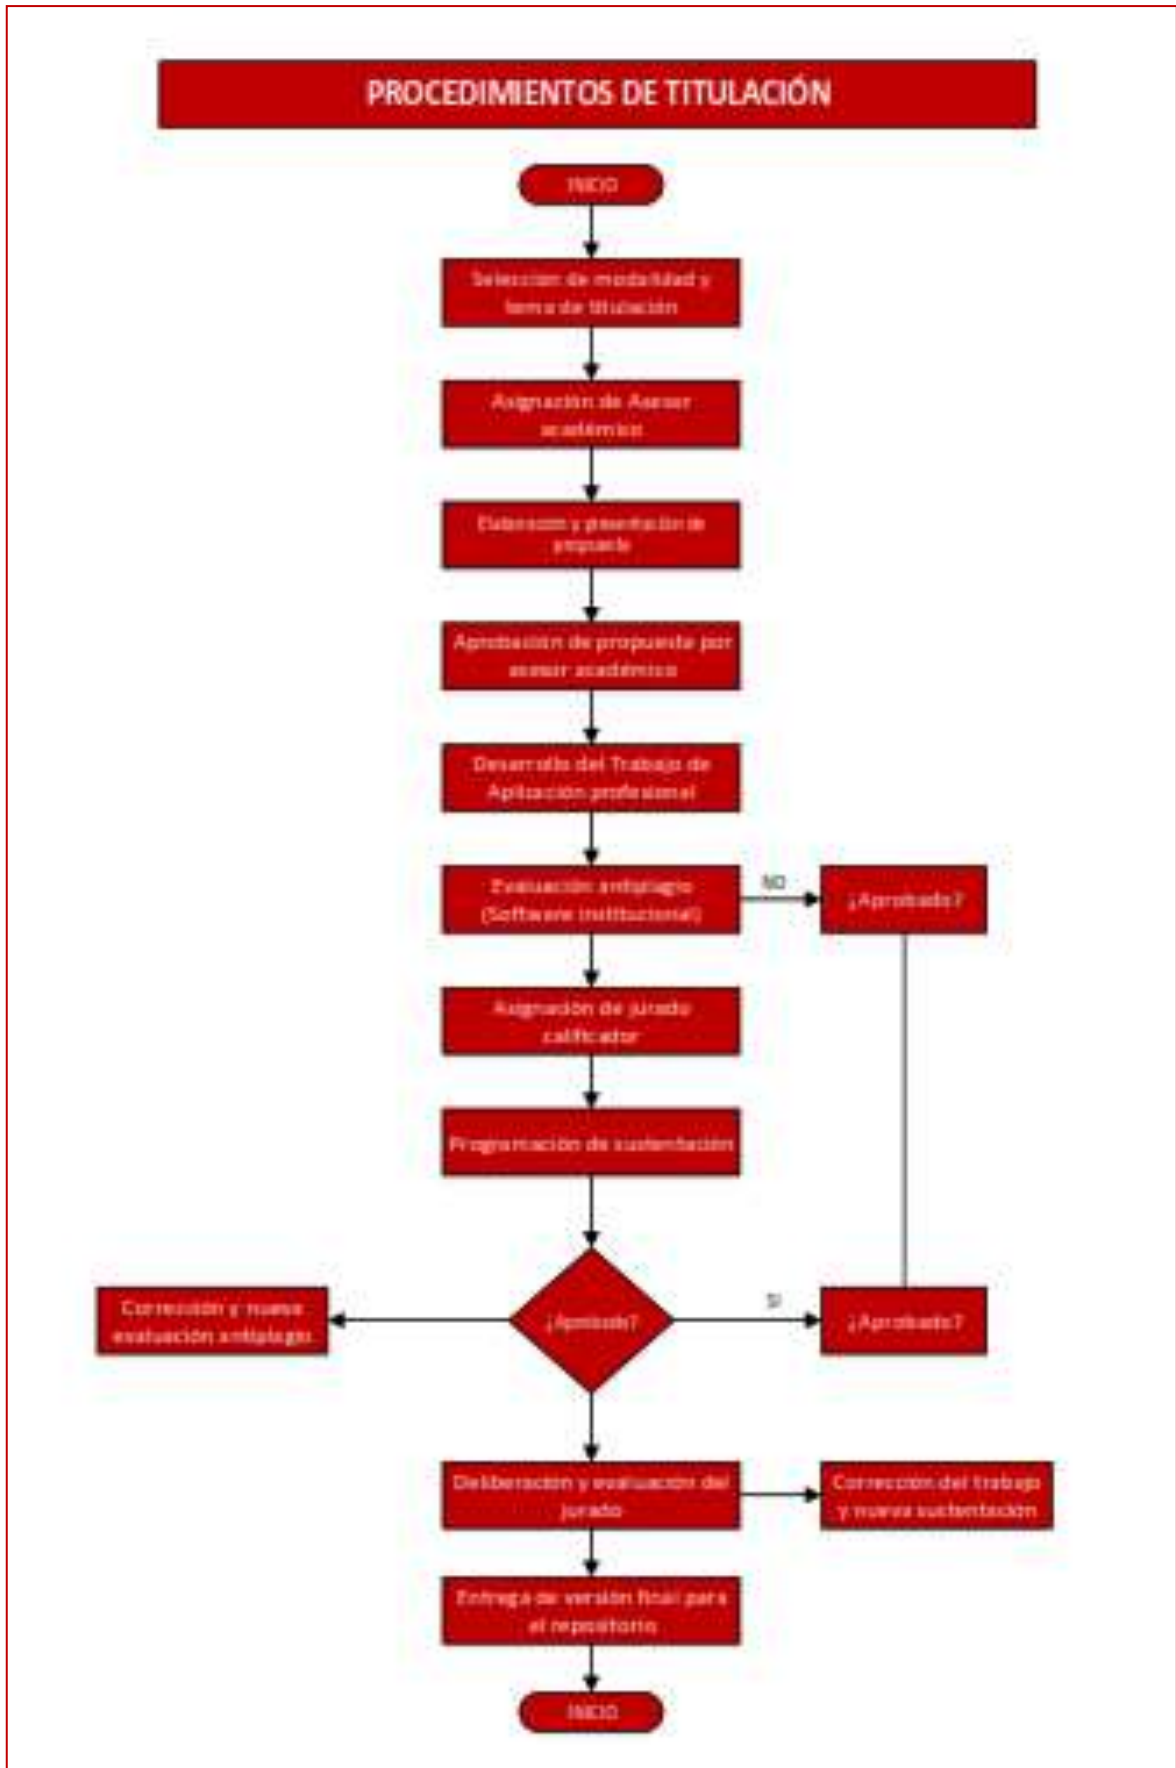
PROCEDIMIENTOS DE TITULACIÓN

INICIO

Selección de modalidad y tema de titulación

Asignación de Asesor académico

Elaboración y presentación de propuesta

Aprobación de propuesta por asesor académico

Desarrollo del Trabajo de Aplicación profesional

Evaluación antiplagio (Software institucional)

NO

¿Aprobado?

Asignación de jurado calificador

Programación de sustentación

Corrección y nueva evaluación antiplagio

¿Aprobado?

SI

¿Aprobado?

Deliberación y evaluación del jurado

Corrección del trabajo y nueva sustentación

Entrega de versión final para el repositorio

INICIO